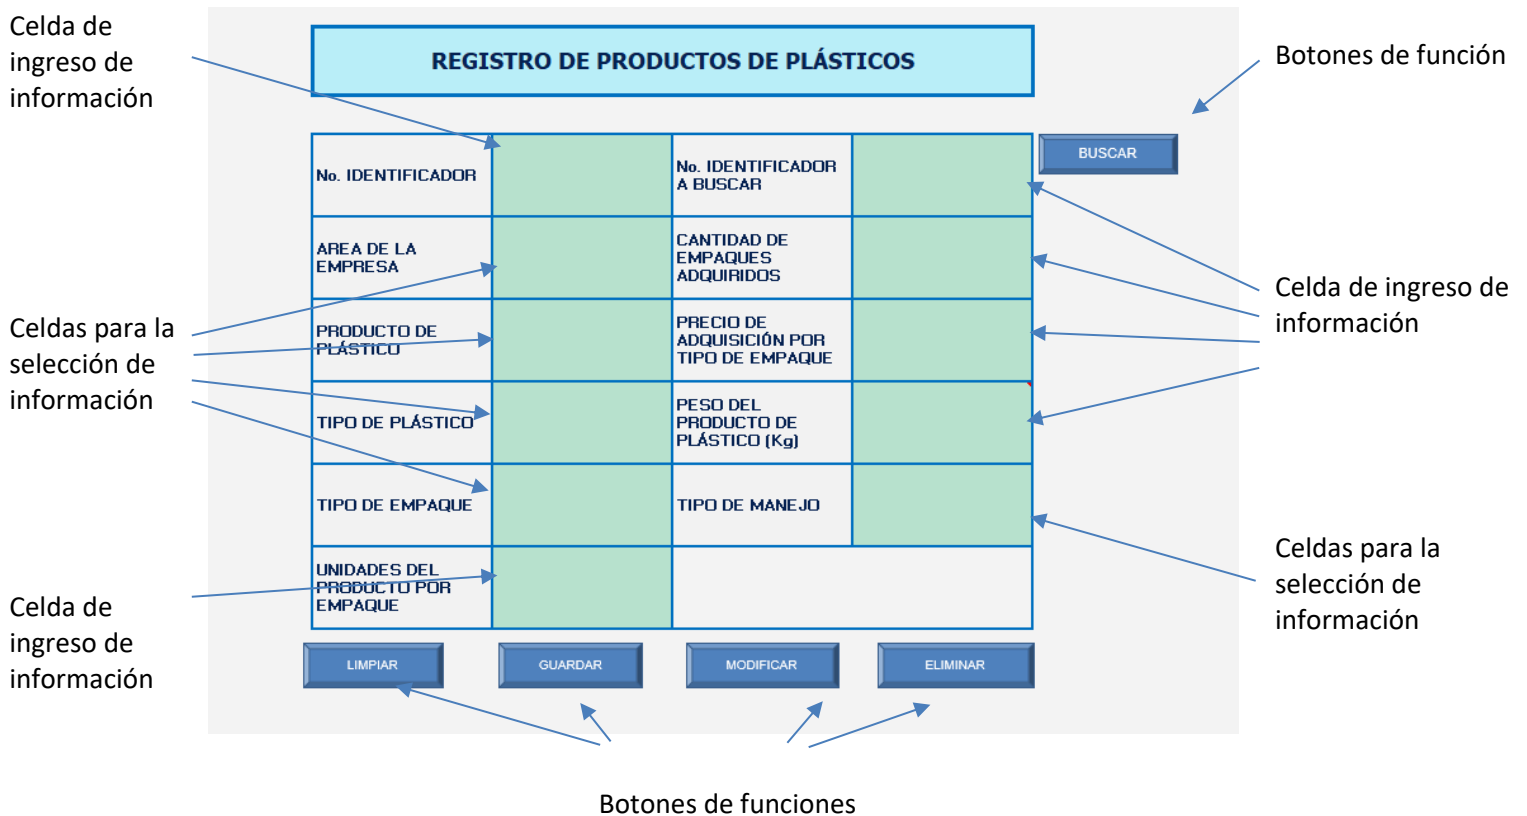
Celda de ingreso de información

REGISTRO DE PRODUCTOS DE PLÁSTICOS

Botones de función

BUSCAR

| No. IDENTIFICADOR | | No. IDENTIFICADOR A BUSCAR | |
|---|---|---|---|
| AREA DE LA EMPRESA | | CANTIDAD DE EMPAQUES ADQUIRIDOS | |
| PRODUCTO DE PLÁSTICO | | PRECIO DE ADQUISICIÓN POR TIPO DE EMPAQUE | |
| TIPO DE PLÁSTICO | | PESO DEL PRODUCTO DE PLÁSTICO (Kg) | |
| TIPO DE EMPAQUE | | TIPO DE MANEJO | |
| UNIDADES DEL PRODUCTO POR EMPAQUE | | | |

Celdas para la selección de información

Celda de ingreso de información

Celda de ingreso de información

Celdas para la selección de información

LIMPIAR
GUARDAR
MODIFICAR
ELIMINAR

Botones de funciones